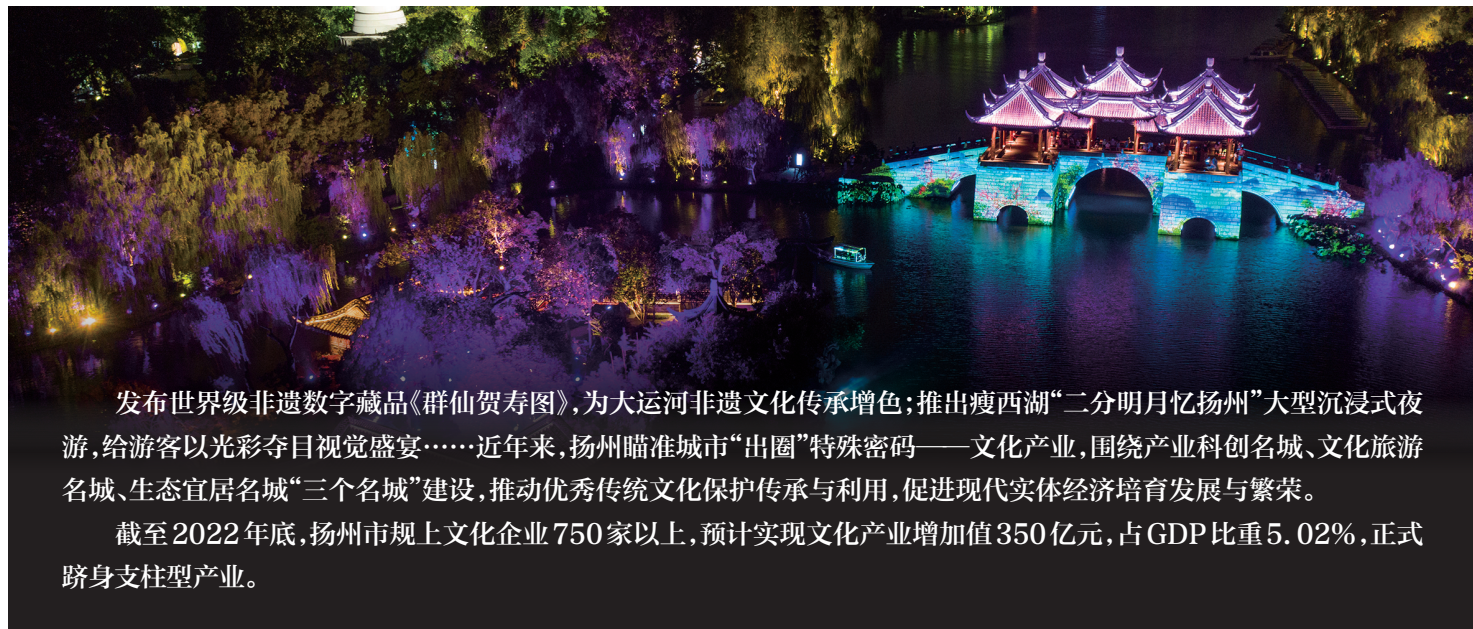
发布世界级非遗数字藏品《群仙贺寿图》，为大运河非遗文化传承增色；推出瘦西湖“二分明月忆扬州”大型沉浸式夜游，给游客以光彩夺目视觉盛宴……近年来，扬州瞄准城市“出圈”特殊密码——文化产业，围绕产业科创名城、文化旅游名城、生态宜居名城“三个名城”建设，推动优秀传统文化保护传承与利用，促进现代实体经济培育发展与繁荣。

截至2022年底，扬州市规上文化企业750家以上，预计实现文化产业增加值350亿元，占GDP比重5.02%，正式跻身支柱型产业。